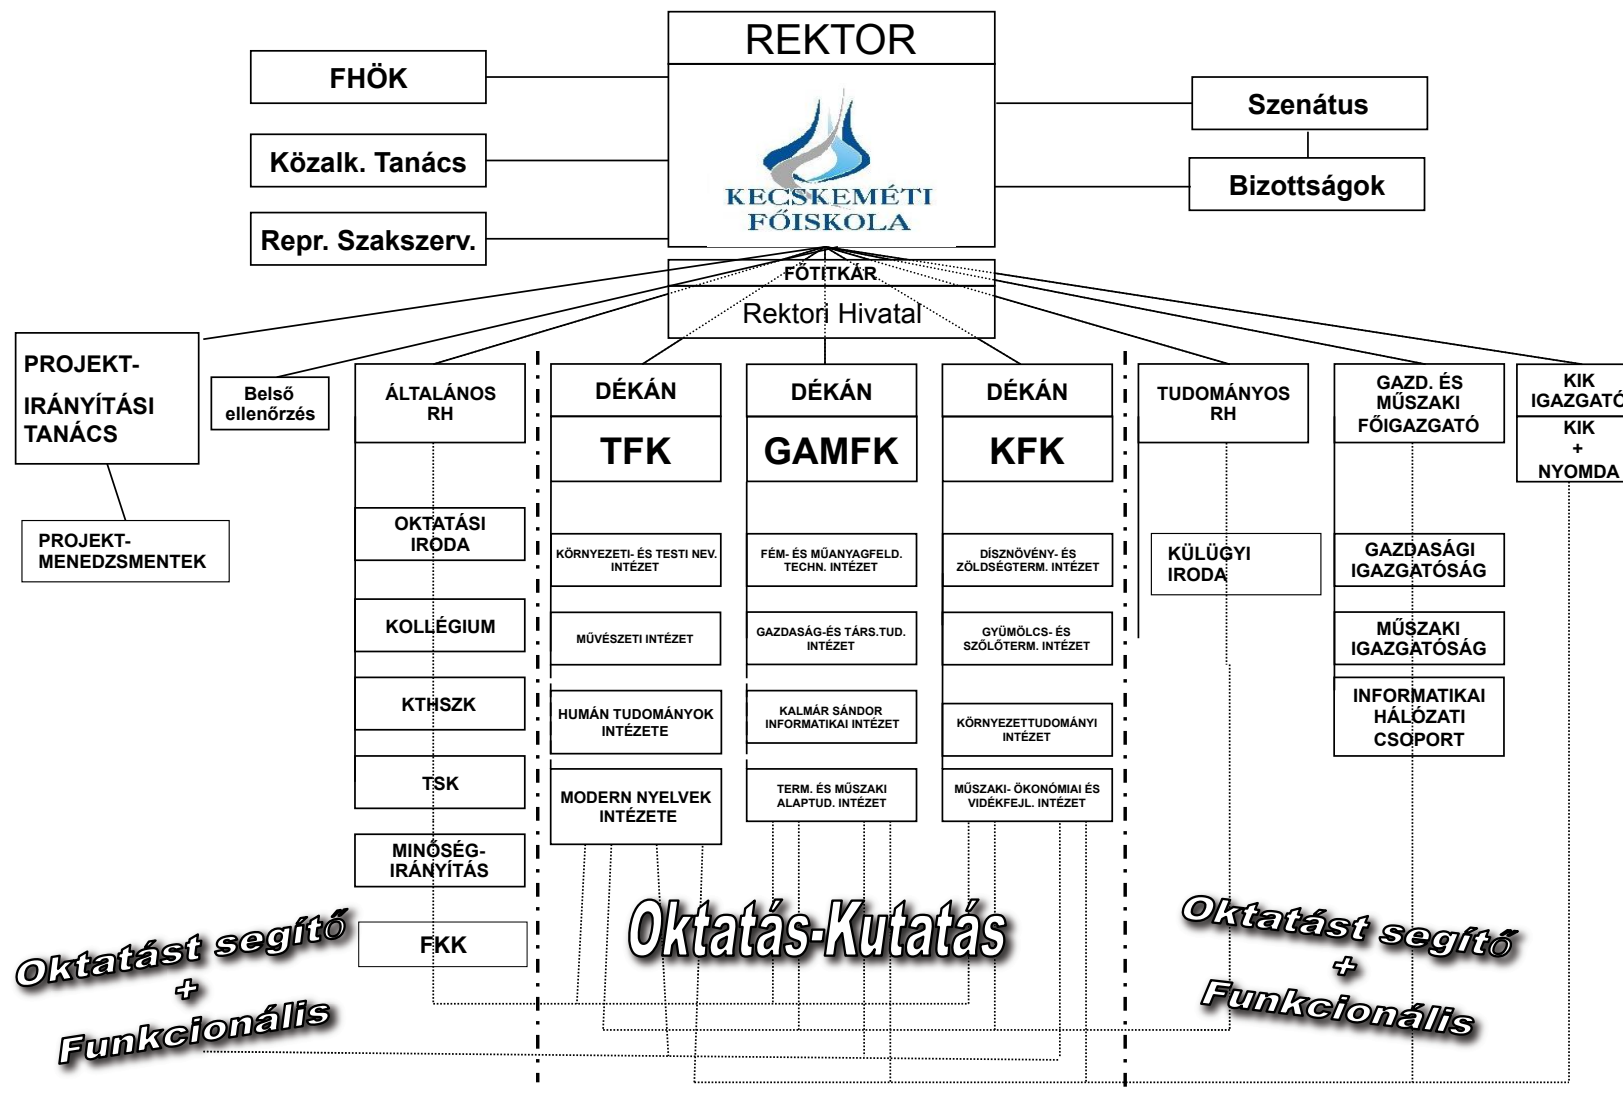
REKTOR

FHÖK

Közalk. Tanács

Repr. Szakszerv.

KECSKEMÉTI FŐISKOLA

Szenátus

Bizottságok

FŐTITKÁR

Rektori Hivatal

PROJEKT-IRÁNYÍTÁSI TANÁCS

PROJEKT-MENEDZSMENTEK

Belső ellenőrzés

ÁLTALÁNOS RH

OKTATÁSI IRODA

KOLLÉGIUM

KTHSZK

TSK

MINŐSÉG-IRÁNYÍTÁS

FKK

DÉKÁN

TFK

KÖRNYEZETI- ÉS TESTI NEV. INTÉZET

MŰVÉSZETI INTÉZET

HUMÁN TUDOMÁNYOK INTÉZETE

MODERN NYELVEK INTÉZETE

DÉKÁN

GAMFK

FÉM- ÉS MŰANYAGFELD. TECHN. INTÉZET

GAZDASÁG-ÉS TÁRS.TUD. INTÉZET

KALMÁR SÁNDOR INFORMATIKAI INTÉZET

TERM. ÉS MŰSZAKI ALAPTUD. INTÉZET

DÉKÁN

KFK

DÍSZNÖVÉNY- ÉS ZÖLDSÉGTERM. INTÉZET

GYÜMÖLCS- ÉS SZŐLŐTERM. INTÉZET

KÖRNYEZETTUDOMÁNYI INTÉZET

MŰSZAKI- ÖKONÓMIAI ÉS VIDÉKFEJL. INTÉZET

TUDOMÁNYOS RH

KÜLÜGYI IRODA

GAZD. ÉS MŰSZAKI FŐIGAZGATÓ

GAZDASÁGI IGAZGATÓSÁG

MŰSZAKI IGAZGATÓSÁG

INFORMATIKAI HÁLÓZATI CSOPORT

KIK IGAZGATÓ

KIK + NYOMDA

Oktatást segítő + Funkcionális

Oktatás-Kutatás

Oktatást segítő + Funkcionális